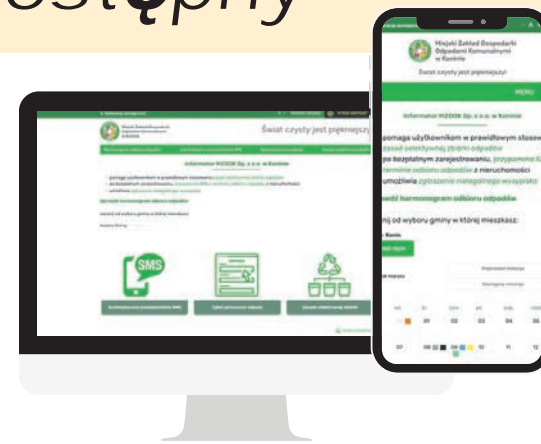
ostępny

Miejski Zakład Gospodarki Odpadami Komunalnymi w Koninie

Świat czysty jest piękniejszy!

MENU

Informator MZGOK Sp. z o.o. w Koninie

pomaga użytkownikom w prawidłowym stosowaniu zasad selektywnej zbiórki odpadów

po bezpłatnym zarejestrowaniu, przypomina SMS o terminie odbioru odpadów z nieruchomości

umożliwia zgłaszanie nielegalnego wysypiska

Sprawdź harmonogram odbioru odpadów

Zacznij od wyboru gminy w której mieszkasz:

Konin

Świat czysty jest piękniejszy

Informator MZGOK Sp. z o.o. w Koninie

Sprawdź harmonogram odbioru odpadów

Zacznij od wyboru gminy w której mieszkasz:

SMS

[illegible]

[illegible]

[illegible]

01 02 03 04 05

07 10 11 12